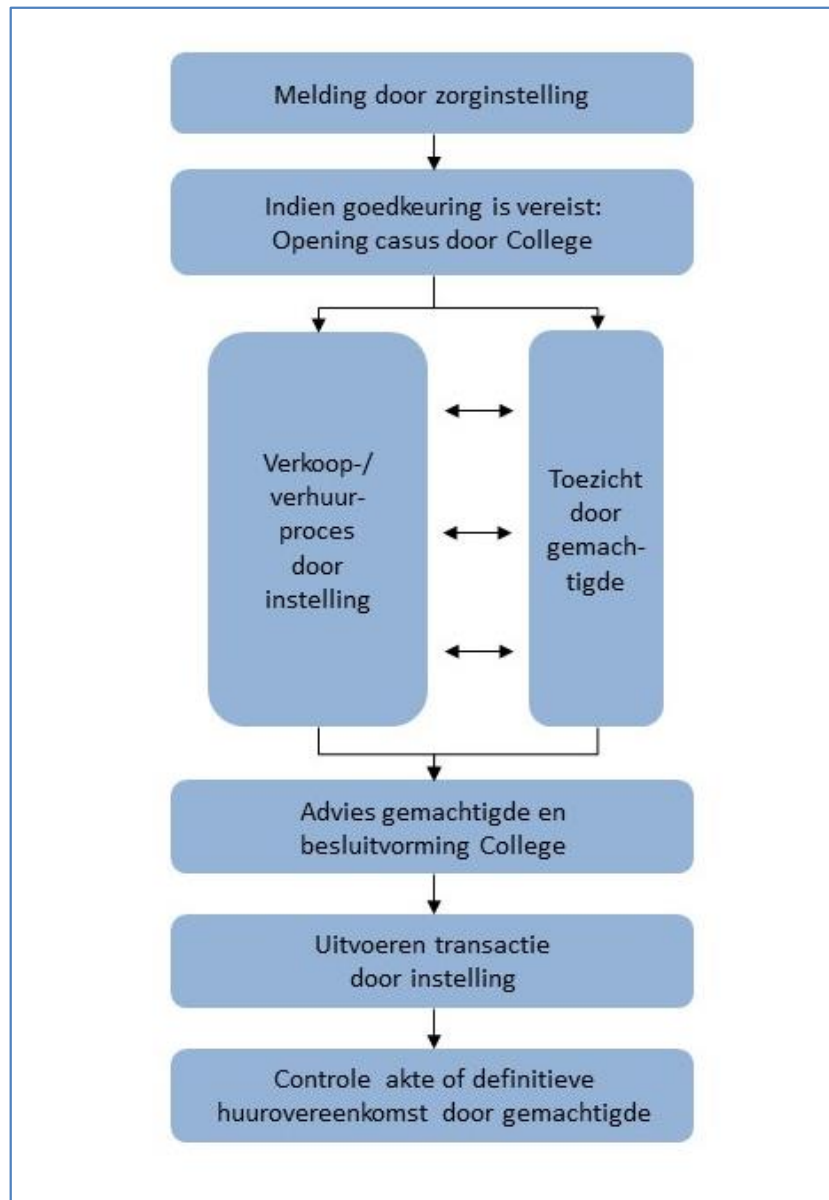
Melding door zorginstelling

Indien goedkeuring is vereist: Opening casus door College

Verkoop-/ verhuurproces door instelling

Toezicht door gemachtigde

Advies gemachtigde en besluitvorming College

Uitvoeren transactie door instelling

Controle akte of definitieve huurovereenkomst door gemachtigde